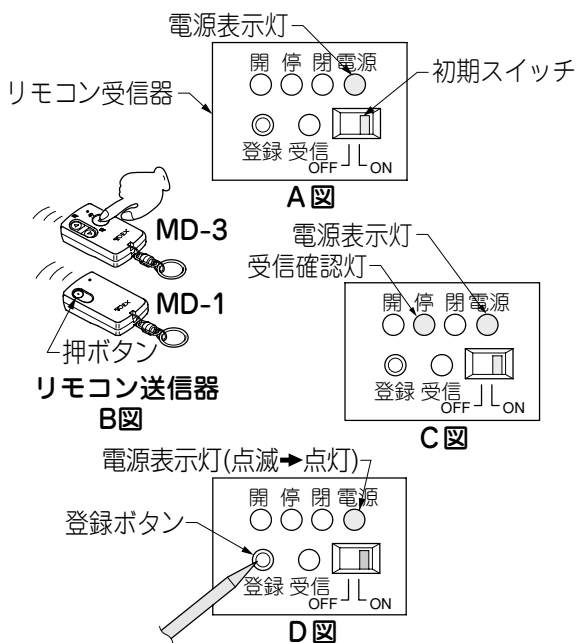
電源表示灯

開 停 閉 電源

初期スイッチ

リモコン受信器

登録 受信 OFF ON

A図

MD-3

MD-1

押ボタン

リモコン送信器
B図

電源表示灯

受信確認灯

開 停 閉 電源

登録 受信 OFF ON

C図

電源表示灯(点滅➡点灯)

開 停 閉 電源

登録ボタン

登録 受信 OFF ON

D図